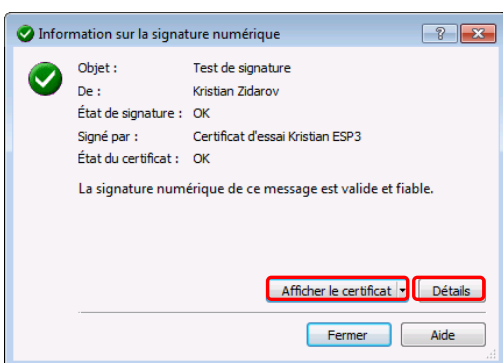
Information sur la signature numérique

?

Objet : Test de signature
De : Kristian Zidarov
État de signature : OK
Signé par : Certificat d'essai Kristian ESP3
État du certificat : OK

La signature numérique de ce message est valide et fiable.

Afficher le certificat

Détails

Fermer

Aide